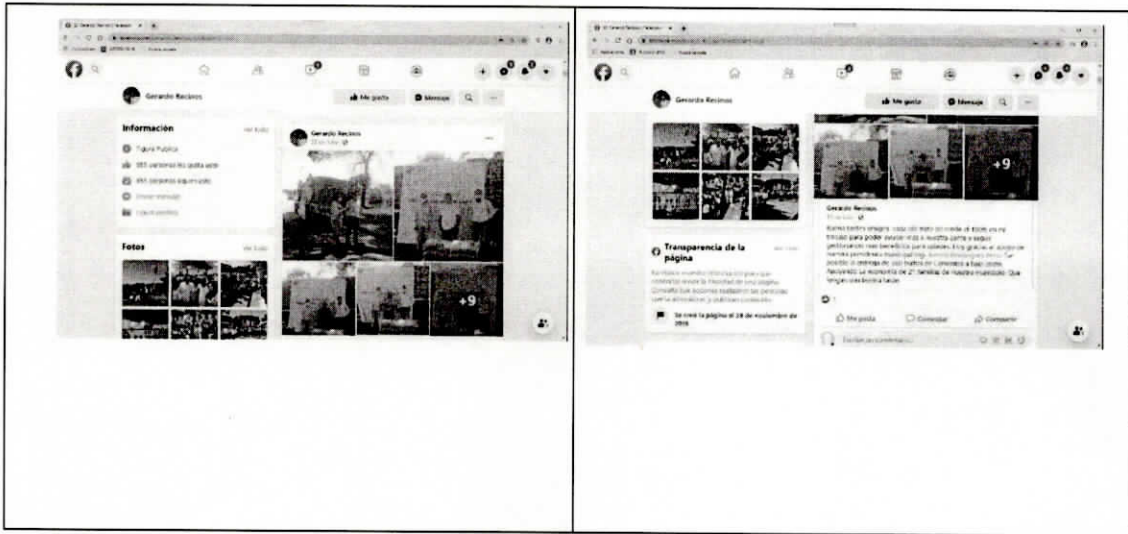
Gerardo Recinos

Me gusta
Mensaje

Información
Ver todo
Figura Pública
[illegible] personas les gusta esto
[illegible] personas siguen esto
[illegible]
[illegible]

Fotos
Ver todo

Gerardo Recinos
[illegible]

+9

Gerardo Recinos

Me gusta
Mensaje

+9

Gerardo Recinos
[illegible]
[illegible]

Transparencia de la página
Ver todo
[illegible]

Se creó la página el 28 de noviembre de 2016

Me gusta
Comentar
Compartir
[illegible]